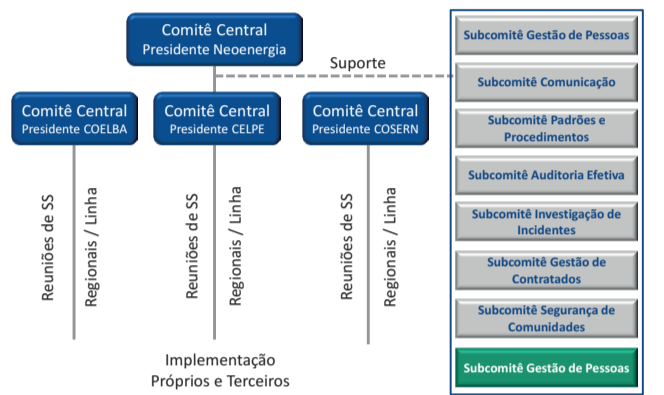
Comitê Central
Presidente Neoenergia

Suporte

Comitê Central
Presidente COELBA

Comitê Central
Presidente CELPE

Comitê Central
Presidente COSERN

Reuniões de SS

Regionais / Linha

Reuniões de SS

Regionais / Linha

Reuniões de SS

Regionais / Linha

Implementação
Próprios e Terceiros

Subcomitê Gestão de Pessoas

Subcomitê Comunicação

Subcomitê Padrões e Procedimentos

Subcomitê Auditoria Efetiva

Subcomitê Investigação de Incidentes

Subcomitê Gestão de Contratados

Subcomitê Segurança de Comunidades

Subcomitê Gestão de Pessoas